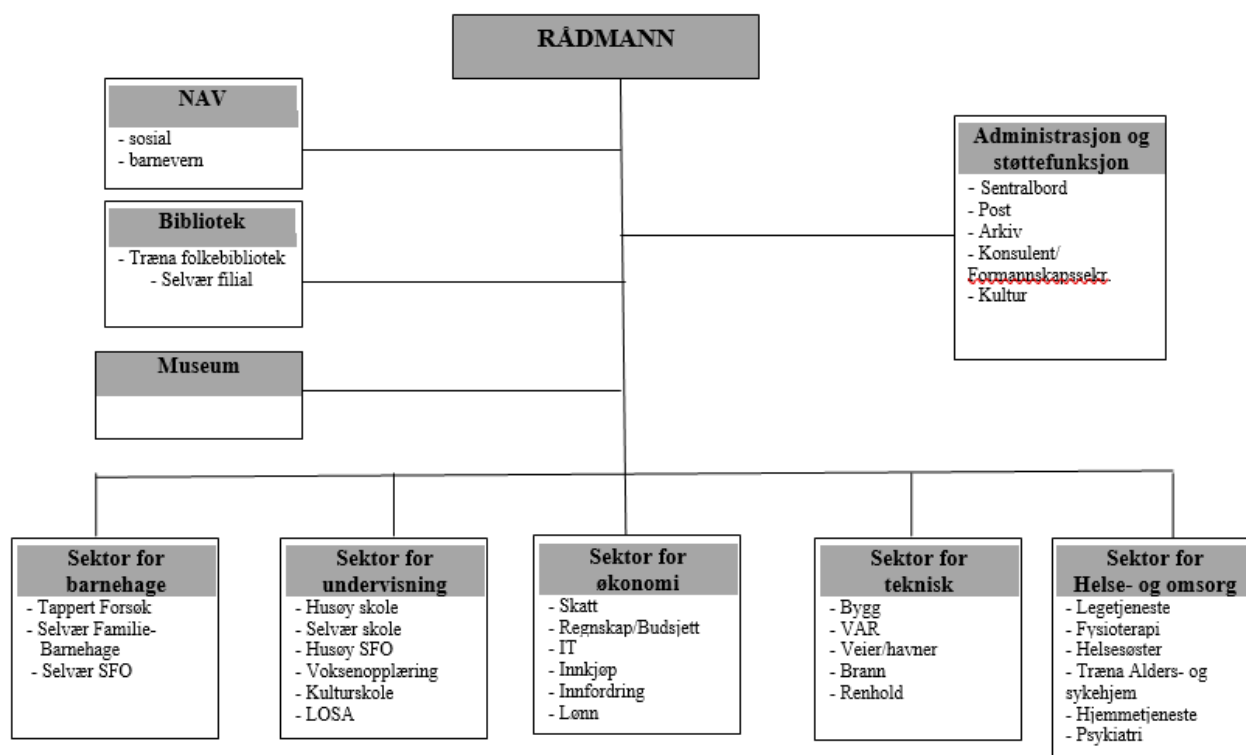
RÅDMANN

NAV
- sosial
- barnevern

Bibliotek
- Træna folkebibliotek
- Selvær filial

Museum

Administrasjon og støttefunksjon
- Sentralbord
- Post
- Arkiv
- Konsulent/ Formannskapssekr.
- Kultur

Sektor for barnehage
- Tappert Forsøk
- Selvær Familie-Barnehage
- Selvær SFO

Sektor for undervisning
- Husøy skole
- Selvær skole
- Husøy SFO
- Voksenopplæring
- Kulturskole
- LOSA

Sektor for økonomi
- Skatt
- Regnskap/Budsjett
- IT
- Innkjøp
- Innfordring
- Lønn

Sektor for teknisk
- Bygg
- VAR
- Veier/havner
- Brann
- Renhold

Sektor for Helse- og omsorg
- Legetjeneste
- Fysioterapi
- Helsesøster
- Træna Alders- og sykehjem
- Hjemmetjeneste
- Psykiatri